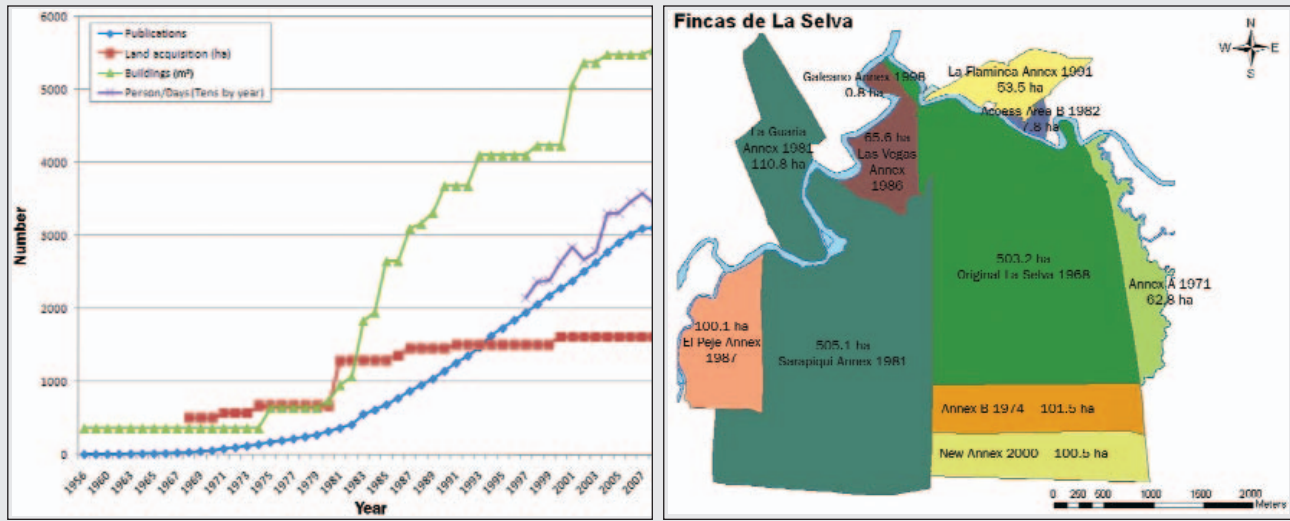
6000

5000

4000

3000

2000

1000

0

Publications
Land acquisition (ha)
Buildings (m²)
Person/Days (Tens by year)

Number

1956 1960 1963 1965 1967 1969 1971 1973 1975 1977 1979 1981 1983 1985 1987 1989 1991 1993 1995 1997 1999 2001 2003 2005 2007

Year

Fincas de La Selva

N
W E
S

Galeano Annex 1998
0.8 ha

La Flaminca Annex 1991
53.5 ha

Access Area B 1982
7.8 ha

La Guaria Annex 1981
110.8 ha

65.6 ha
Las Vegas Annex
1986

503.2 ha
Original La Selva 1968

Annex A 1971
62.8 ha

100.1 ha
El Peje Annex
1987

505.1 ha
Sarapiquí Annex 1981

Annex B 1974 101.5 ha

New Annex 2000 100.5 ha

0 250 500 1000 1500 2000
Meters